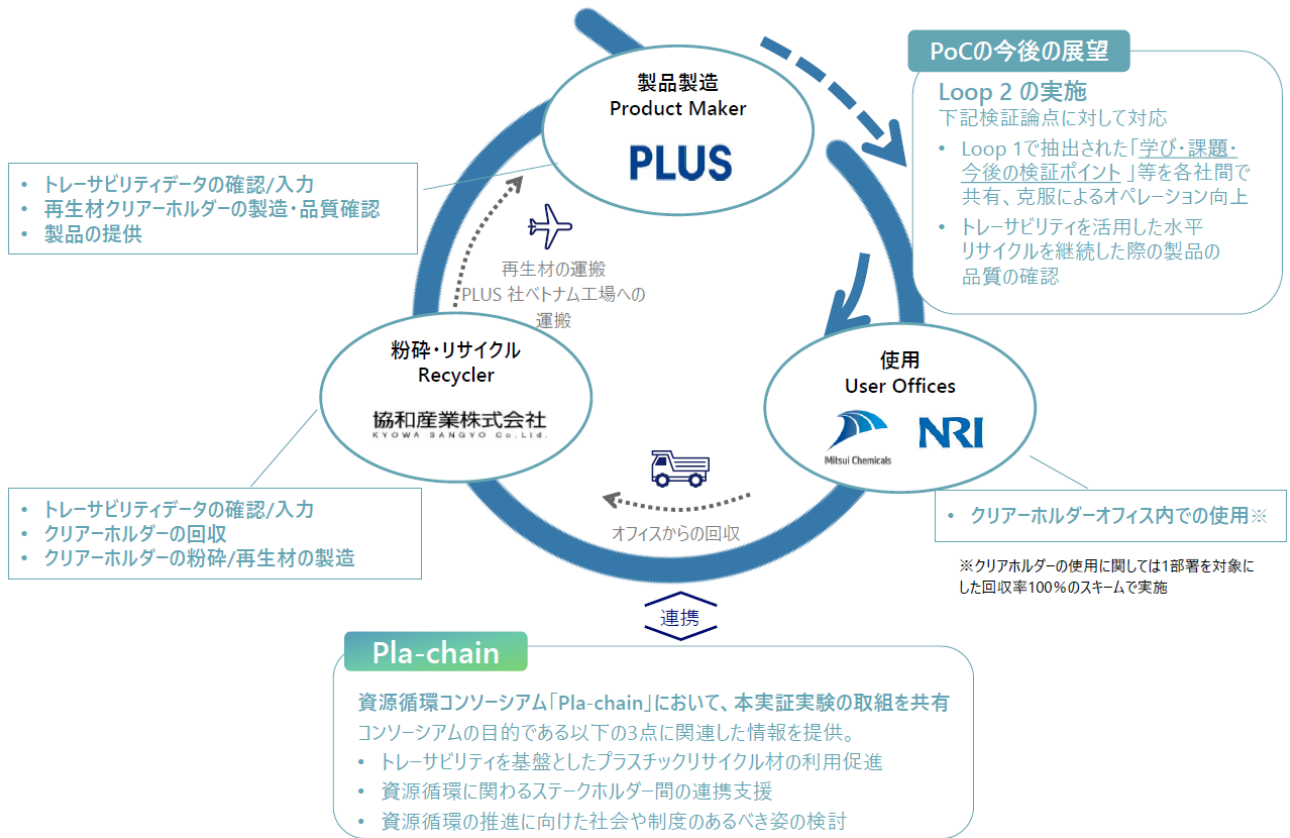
製品製造
Product Maker
PLUS

PoCの今後の展望
Loop 2 の実施
下記検証論点に対して対応
• Loop 1で抽出された「学び・課題・今後の検証ポイント」等を各社間で共有、克服によるオペレーション向上
• トレーサビリティを活用した水平リサイクルを継続した際の製品の品質の確認

• トレーサビリティデータの確認/入力
• 再生材クリアーホルダーの製造・品質確認
• 製品の提供

再生材の運搬
PLUS 社ベトナム工場への運搬

粉砕・リサイクル
Recycler
協和産業株式会社
KYOWA SANGYO Co.,Ltd.

使用
User Offices
Mitsui Chemicals
NRI

• クリアーホルダーオフィス内での使用※

※クリアホルダーの使用に関しては1部署を対象にした回収率100%のスキームで実施

オフィスからの回収

• トレーサビリティデータの確認/入力
• クリアーホルダーの回収
• クリアーホルダーの粉砕/再生材の製造

連携

Pla-chain
資源循環コンソーシアム「Pla-chain」において、本実証実験の取組を共有
コンソーシアムの目的である以下の3点に関連した情報を提供。
• トレーサビリティを基盤としたプラスチックリサイクル材の利用促進
• 資源循環に関わるステークホルダー間の連携支援
• 資源循環の推進に向けた社会や制度のあるべき姿の検討